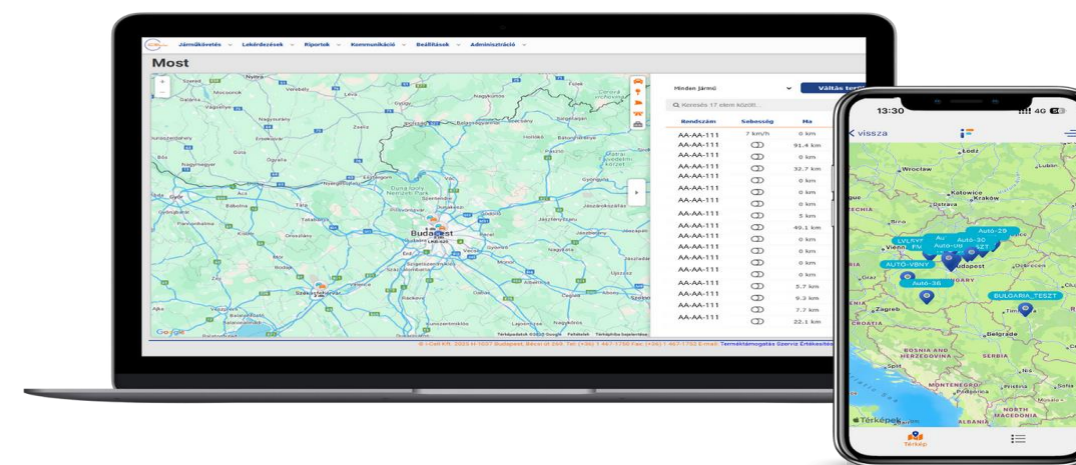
Járműkövetés ⌄ Lekérdezések ⌄ Riportok ⌄ Kommunikáció ⌄ Beállítások ⌄ Adminisztráció ⌄

Most

Minden jármű

Váltás ter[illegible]

Keresés 17 elem között...

| Rendszám | Sebesség | Ma |
|---|---|---|
| AA-AA-111 | 7 km/h | 0 km |
| AA-AA-111 | | 91.4 km |
| AA-AA-111 | | 0 km |
| AA-AA-111 | | 32.7 km |
| AA-AA-111 | | 0 km |
| AA-AA-111 | | 0 km |
| AA-AA-111 | | 0 km |
| AA-AA-111 | | 5 km |
| AA-AA-111 | | 49.1 km |
| AA-AA-111 | | 0 km |
| AA-AA-111 | | 0 km |
| AA-AA-111 | | 0 km |
| AA-AA-111 | | 0 km |
| AA-AA-111 | | 3.7 km |
| AA-AA-111 | | 9.2 km |
| AA-AA-111 | | 7.7 km |
| AA-AA-111 | | 22.1 km |

Budapest

Google

Térképadatok ©2025 Google Feltételek Térképhiba bejelentése

© i-Cell Kft. 2025 H-1037 Budapest, Bécsi út 269. Tel: (+36) 1 467-1750 Fax: (+36) 1 467-1752 E-mail: Terméktámogatás Szerviz Értékesítés

13:30

4G

< vissza

Łódź

Wrocław

Katowice

Kraków

Autó-29

Autó-30

Autó-09

LVLKYT

AUTÓ-VBNY

Autó-36

Budapest

Zagreb

BULGARIA_TESZT

CROATIA

Belgrade

BOSNIA AND HERZEGOVINA

SERBIA

MONTENEGRO

NORTH MACEDONIA

ALBANIA

Térképek

Térkép